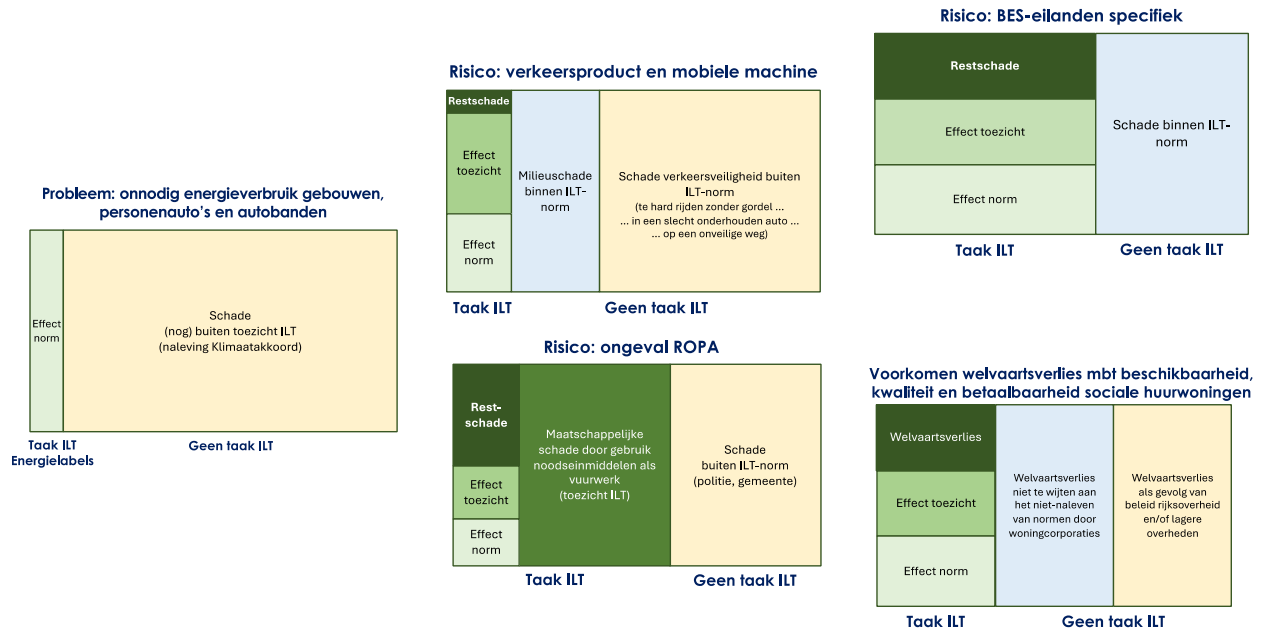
Risico: BES-eilanden specifiek

Restschade

Effect toezicht

Effect norm

Schade binnen ILT-norm

Taak ILT

Geen taak ILT

Risico: verkeersproduct en mobiele machine

Restschade

Effect toezicht

Effect norm

Milieuschade binnen ILT-norm

Schade verkeersveiligheid buiten ILT-norm
(te hard rijden zonder gordel …
… in een slecht onderhouden auto …
… op een onveilige weg)

Taak ILT

Geen taak ILT

Probleem: onnodig energieverbruik gebouwen, personenauto's en autobanden

Effect norm

Schade
(nog) buiten toezicht ILT
(naleving Klimaatakkoord)

Taak ILT
Energielabels

Geen taak ILT

Risico: ongeval ROPA

Rest-schade

Effect toezicht

Effect norm

Maatschappelijke schade door gebruik noodseinmiddelen als vuurwerk
(toezicht ILT)

Schade
buiten ILT-norm
(politie, gemeente)

Taak ILT

Geen taak ILT

Voorkomen welvaartsverlies mbt beschikbaarheid, kwaliteit en betaalbaarheid sociale huurwoningen

Welvaartsverlies

Effect toezicht

Effect norm

Welvaartsverlies niet te wijten aan het niet-naleven van normen door woningcorporaties

Welvaartsverlies als gevolg van beleid rijksoverheid en/of lagere overheden

Taak ILT

Geen taak ILT